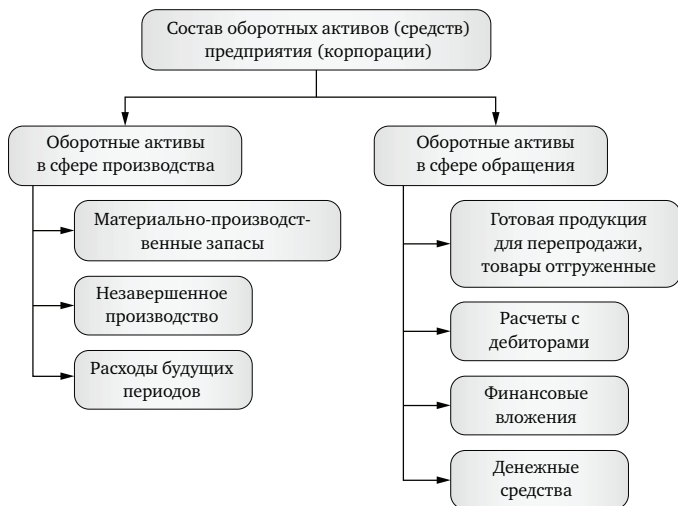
Состав оборотных активов (средств) предприятия (корпорации)

Оборотные активы в сфере производства

Материально-производственные запасы

Незавершенное производство

Расходы будущих периодов

Оборотные активы в сфере обращения

Готовая продукция для перепродажи, товары отгруженные

Расчеты с дебиторами

Финансовые вложения

Денежные средства